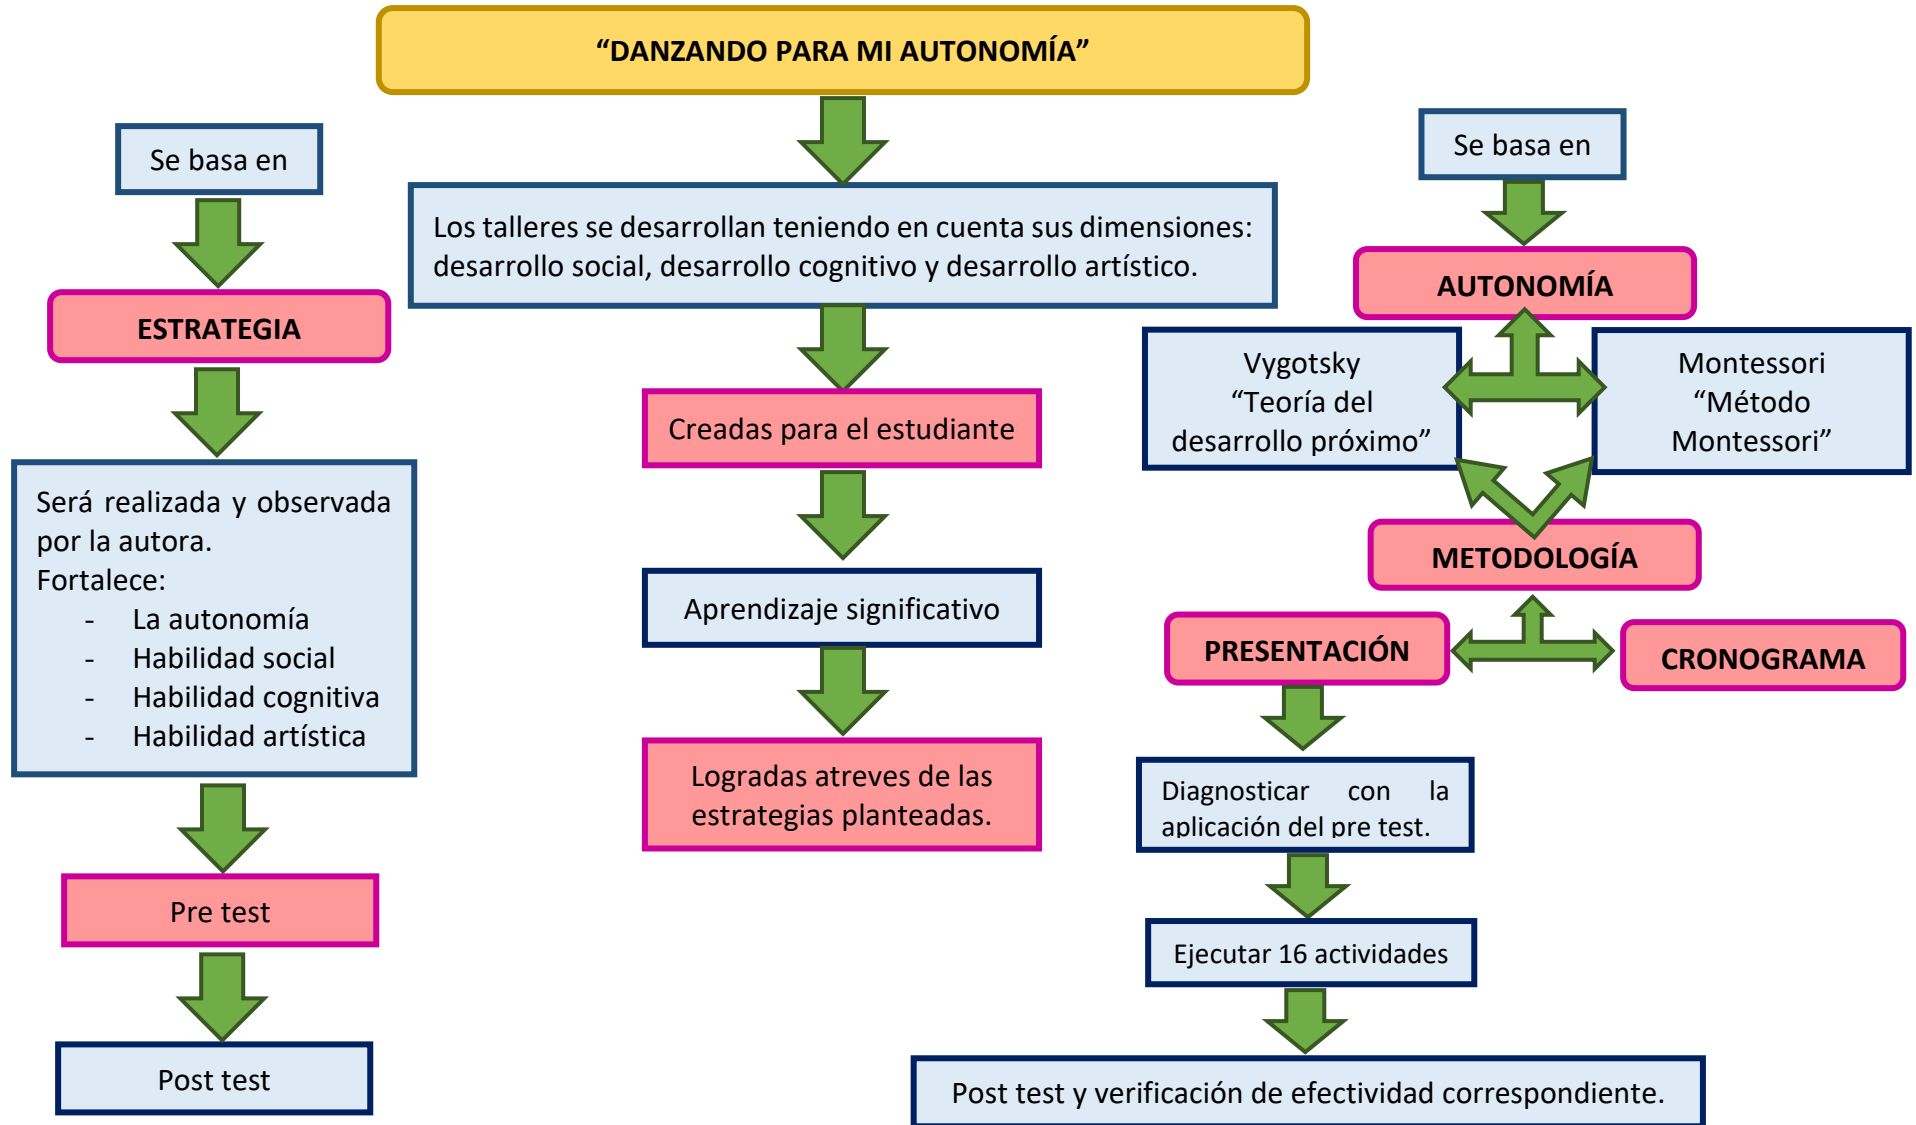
"DANZANDO PARA MI AUTONOMÍA"

Se basa en

ESTRATEGIA

Será realizada y observada por la autora.
Fortalece:
- La autonomía
- Habilidad social
- Habilidad cognitiva
- Habilidad artística

Pre test

Post test

Los talleres se desarrollan teniendo en cuenta sus dimensiones: desarrollo social, desarrollo cognitivo y desarrollo artístico.

Creadas para el estudiante

Aprendizaje significativo

Logradas atreves de las estrategias planteadas.

Se basa en

AUTONOMÍA

Vygotsky "Teoría del desarrollo próximo"

Montessori "Método Montessori"

METODOLOGÍA

PRESENTACIÓN

CRONOGRAMA

Diagnosticar con la aplicación del pre test.

Ejecutar 16 actividades

Post test y verificación de efectividad correspondiente.